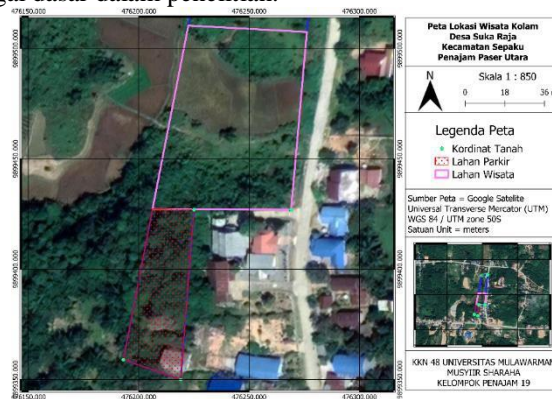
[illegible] dalam penelitian.

476150.000 476200.000 476250.000 476300.000

9899500.000 9899450.000 9899400.000 9899350.000

Peta Lokasi Wisata Kolam
Desa Suka Raja
Kecamatan Sepaku
Penajam Paser Utara

N

Skala 1 : 850

0 18 36

Legenda Peta

Kordinat Tanah
Lahan Parkir
Lahan Wisata

Sumber Peta = Google Satelite
Universal Transverse Mercator (UTM)
WGS 84 / UTM zone 50S
Satuan Unit = meters

KKN 48 UNIVERSITAS MULAWARMAN
MUSYIIR SHARAHA
KELOMPOK PENAJAM 19

476150.000 476200.000 476250.000 476300.000